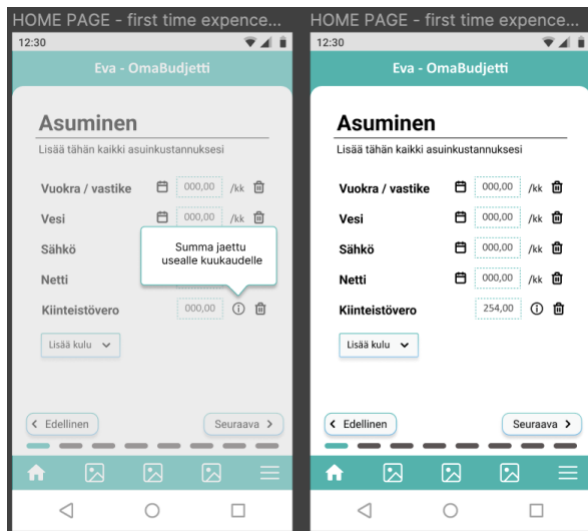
HOME PAGE - first time expence...

12:30

Eva - OmaBudjetti

Asuminen

Lisää tähän kaikki asuinkustannuksesi

Vuokra / vastike 000,00 /kk

Vesi 000,00 /kk

Sähkö

Netti

Summa jaettu usealle kuukaudelle

Kiinteistövero 000,00

Lisää kulu

< Edellinen

Seuraava >

HOME PAGE - first time expence...

12:30

Eva - OmaBudjetti

Asuminen

Lisää tähän kaikki asuinkustannuksesi

Vuokra / vastike 000,00 /kk

Vesi 000,00 /kk

Sähkö 000,00 /kk

Netti 000,00 /kk

Kiinteistövero 254,00

Lisää kulu

< Edellinen

Seuraava >